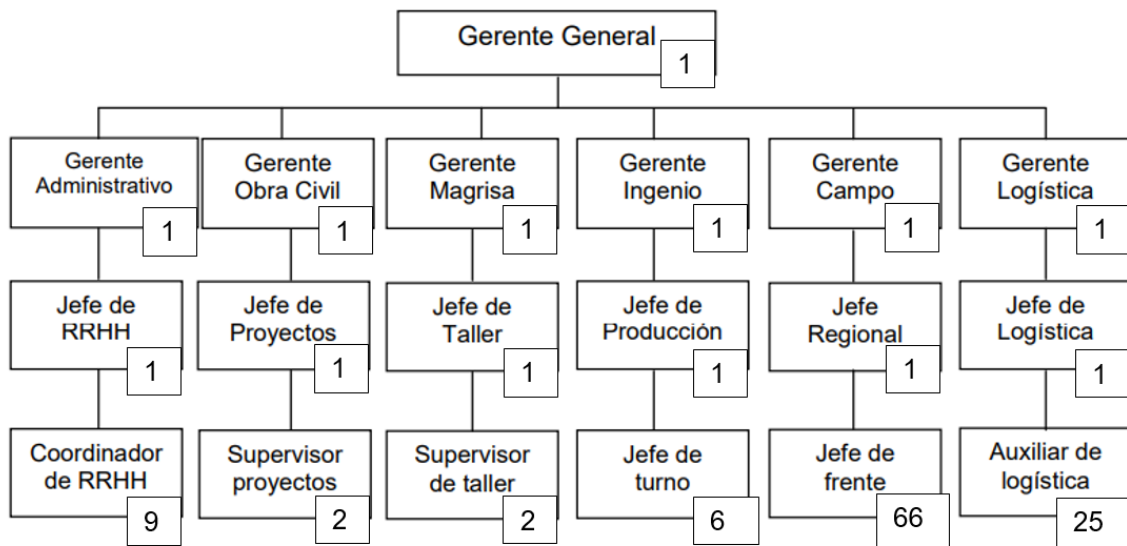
Gerente General
1

Gerente Administrativo
1

Jefe de RRHH
1

Coordinador de RRHH
9

Gerente Obra Civil
1

Jefe de Proyectos
1

Supervisor proyectos
2

Gerente Magrisa
1

Jefe de Taller
1

Supervisor de taller
2

Gerente Ingenio
1

Jefe de Producción
1

Jefe de turno
6

Gerente Campo
1

Jefe Regional
1

Jefe de frente
66

Gerente Logística
1

Jefe de Logística
1

Auxiliar de logística
25